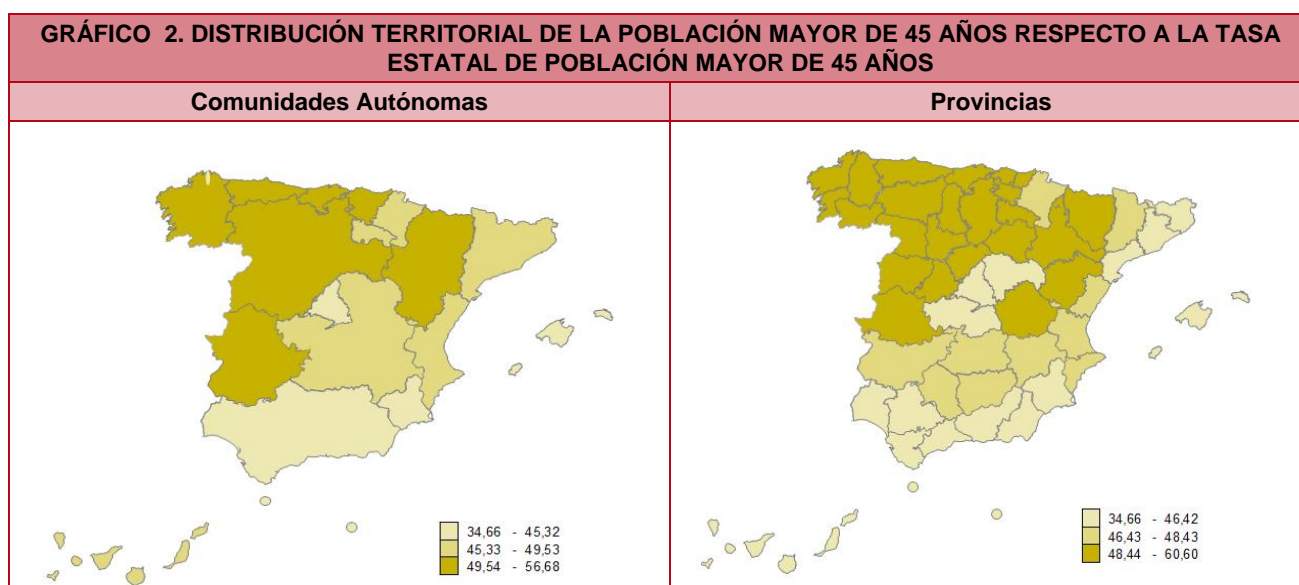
GRÁFICO 2. DISTRIBUCIÓN TERRITORIAL DE LA POBLACIÓN MAYOR DE 45 AÑOS RESPECTO A LA TASA ESTATAL DE POBLACIÓN MAYOR DE 45 AÑOS

| Comunidades Autónomas | Provincias |
|---|---|
| 34,66 - 45,32<br>45,33 - 49,53<br>49,54 - 56,68 | 34,66 - 46,42<br>46,43 - 48,43<br>48,44 - 60,60 |